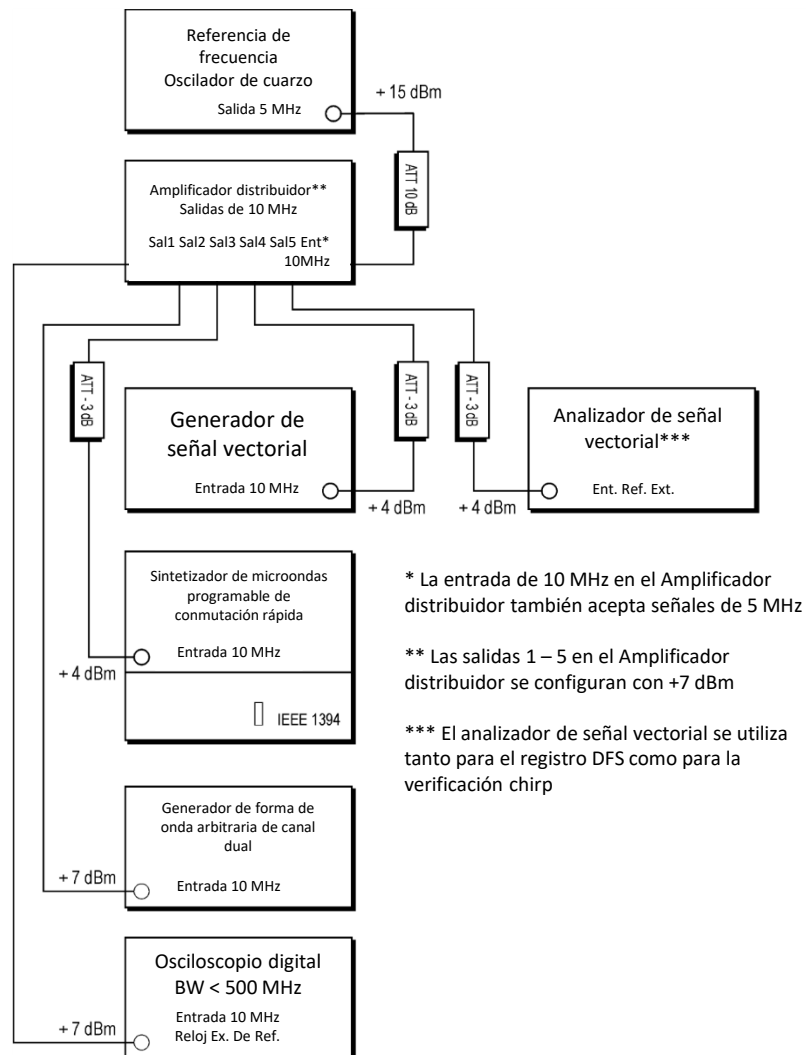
Referencia de frecuencia
Oscilador de cuarzo

Salida 5 MHz

+ 15 dBm

ATT 10 dB

Amplificador distribuidor**
Salidas de 10 MHz

Sal1 Sal2 Sal3 Sal4 Sal5 Ent*
10MHz

ATT - 3 dB

ATT - 3 dB

ATT - 3 dB

Generador de señal vectorial

Entrada 10 MHz

+ 4 dBm

Analizador de señal vectorial***

Ent. Ref. Ext.

+ 4 dBm

Sintetizador de microondas programable de conmutación rápida

Entrada 10 MHz

+ 4 dBm

IEEE 1394

* La entrada de 10 MHz en el Amplificador distribuidor también acepta señales de 5 MHz

** Las salidas 1 – 5 en el Amplificador distribuidor se configuran con +7 dBm

*** El analizador de señal vectorial se utiliza tanto para el registro DFS como para la verificación chirp

Generador de forma de onda arbitraria de canal dual

+ 7 dBm

Entrada 10 MHz

Osciloscopio digital
BW < 500 MHz

+ 7 dBm

Entrada 10 MHz
Reloj Ex. De Ref.